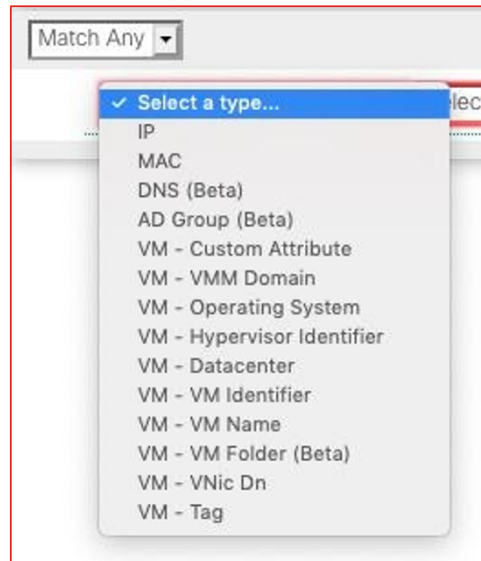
Match Any

✓ Select a type...
IP
MAC
DNS (Beta)
AD Group (Beta)
VM - Custom Attribute
VM - VMM Domain
VM - Operating System
VM - Hypervisor Identifier
VM - Datacenter
VM - VM Identifier
VM - VM Name
VM - VM Folder (Beta)
VM - VNic Dn
VM - Tag

elec